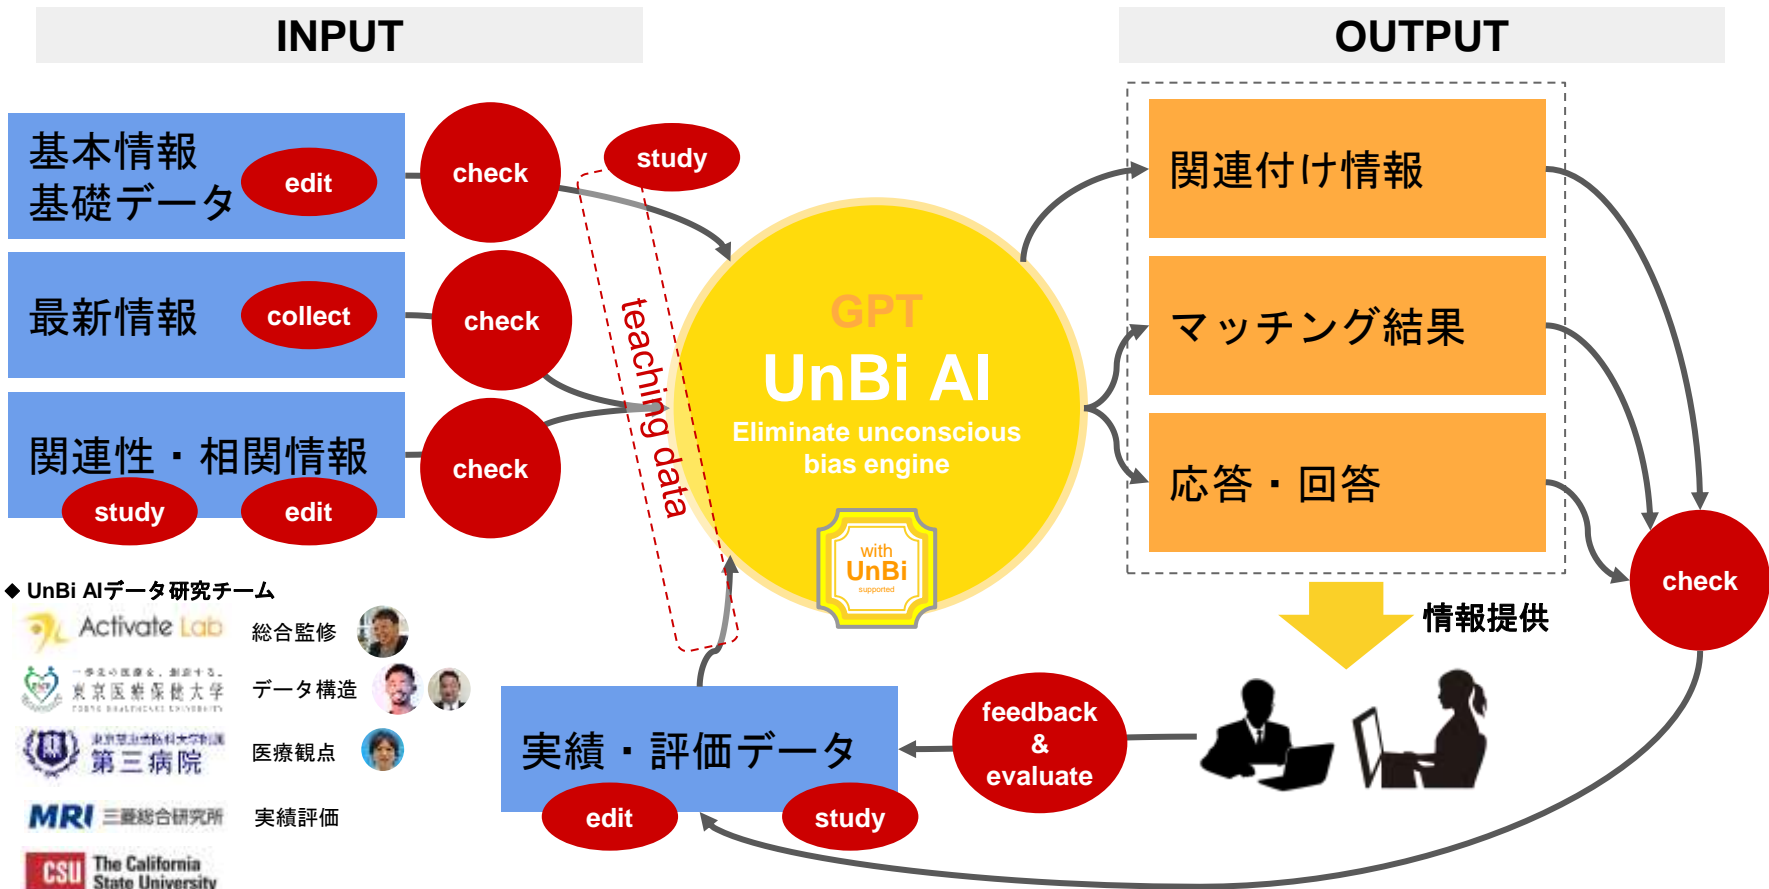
INPUT

OUTPUT

基本情報
基礎データ
edit

check

study

最新情報
collect

check

関連性・相関情報
study
edit

check

teaching data

GPT
UnBi AI
Eliminate unconscious bias engine

with
UnBi
supported

関連付け情報

マッチング結果

応答・回答

check

情報提供

◆ UnBi AIデータ研究チーム
Activate Lab 総合監修
一歩先の医療を、創造する。
東京医療保健大学
TOKYO HEALTHCARE UNIVERSITY データ構造
東京医科大学附属病院
第三病院 医療観点
MRI 三菱総合研究所 実績評価
CSU The California State University

実績・評価データ
edit
study

feedback
&
evaluate